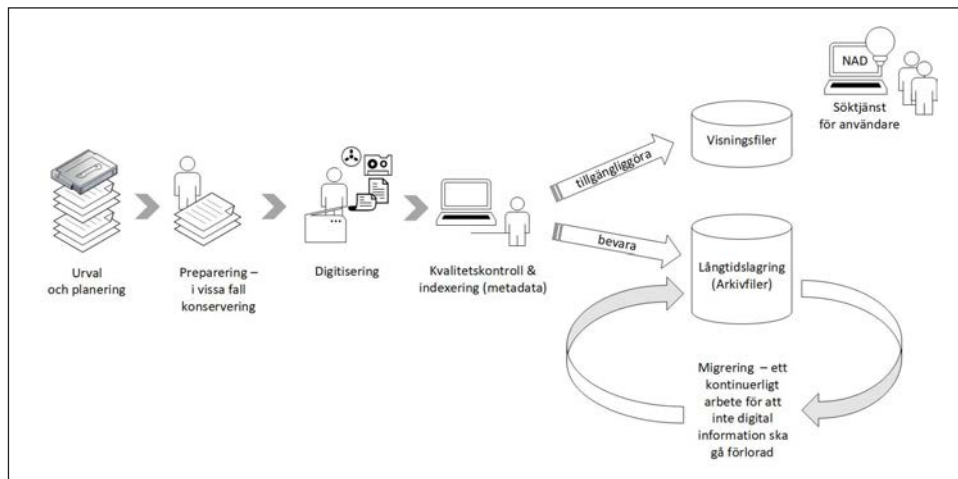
NAD

Söktjänst för användare

Visningsfiler

tillgängliggöra

bevara

Urval och planering

Preparering – i vissa fall konservering

Digitisering

Kvalitetskontroll & indexering (metadata)

Långtidslagring (Arkivfiler)

Migrering – ett kontinuerligt arbete för att inte digital information ska gå förlorad